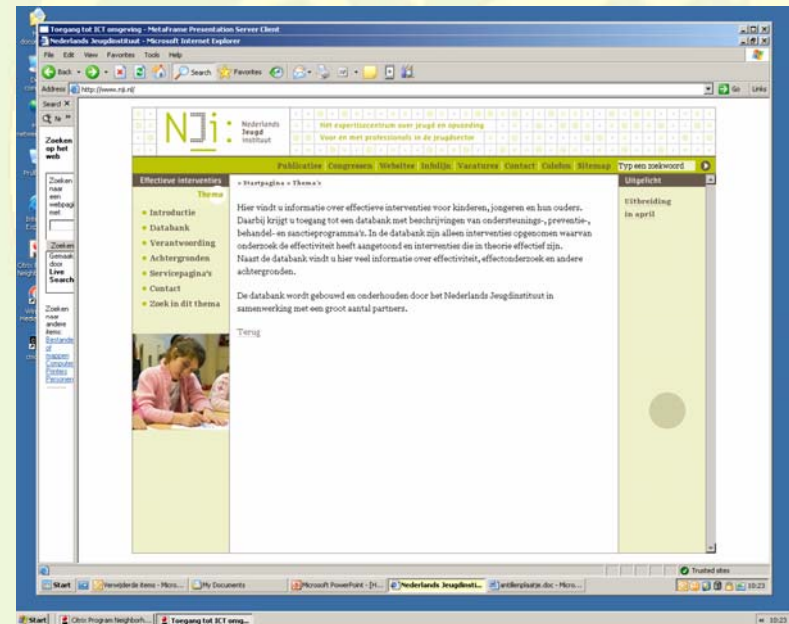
Toegang tot ICT omgeving - MetaFrame Presentation Server Client
Nederlands Jeugdinstituut - Microsoft Internet Explorer
File Edit View Favorites Tools Help
Back Search Favorites
Address http://www.nji.nl/
Go Links

Search
Zoeken op het web
Zoeken naar een webpagina met
Zoeken
Gemaakt door Live Search
Zoeken naar andere items:
Bestanden of mappen
Computers
Printers
Personen

NJi: Nederlands Jeugd instituut
Het expertisecentrum over jeugd en opvoeding
Voor en met professionals in de jeugdsector

Publicaties Congressen Websites Inbelijn Vacatures Contact Colofon Sitemap Typ een zoekwoord

Effectieve interventies
Thema
» Introductie
» Databank
» Verantwoording
» Achtergronden
» Servicepagina's
» Contact
» Zoek in dit thema

» Startpagina » Thema's

Hier vindt u informatie over effectieve interventies voor kinderen, jongeren en hun ouders. Daarbij krijgt u toegang tot een databank met beschrijvingen van ondersteunings-, preventie-, behandel- en sanctieprogramma's. In de databank zijn alleen interventies opgenomen waarvan onderzoek de effectiviteit heeft aangetoond en interventies die in theorie effectief zijn.
Naast de databank vindt u hier veel informatie over effectiviteit, effectonderzoek en andere achtergronden.

De databank wordt gebouwd en onderhouden door het Nederlands Jeugdinstituut in samenwerking met een groot aantal partners.

Terug

Uitgelicht
Uitbreiding in april

Trusted sites
Start | Verwijderde items - Micro... | My Documents | Microsoft PowerPoint - [N... | Nederlands Jeugdinsti... | antilenplaatje.doc - Micro... | 10:23
Start | Citrix Program Neighborh... | Toegang tot ICT omg... | 10:23